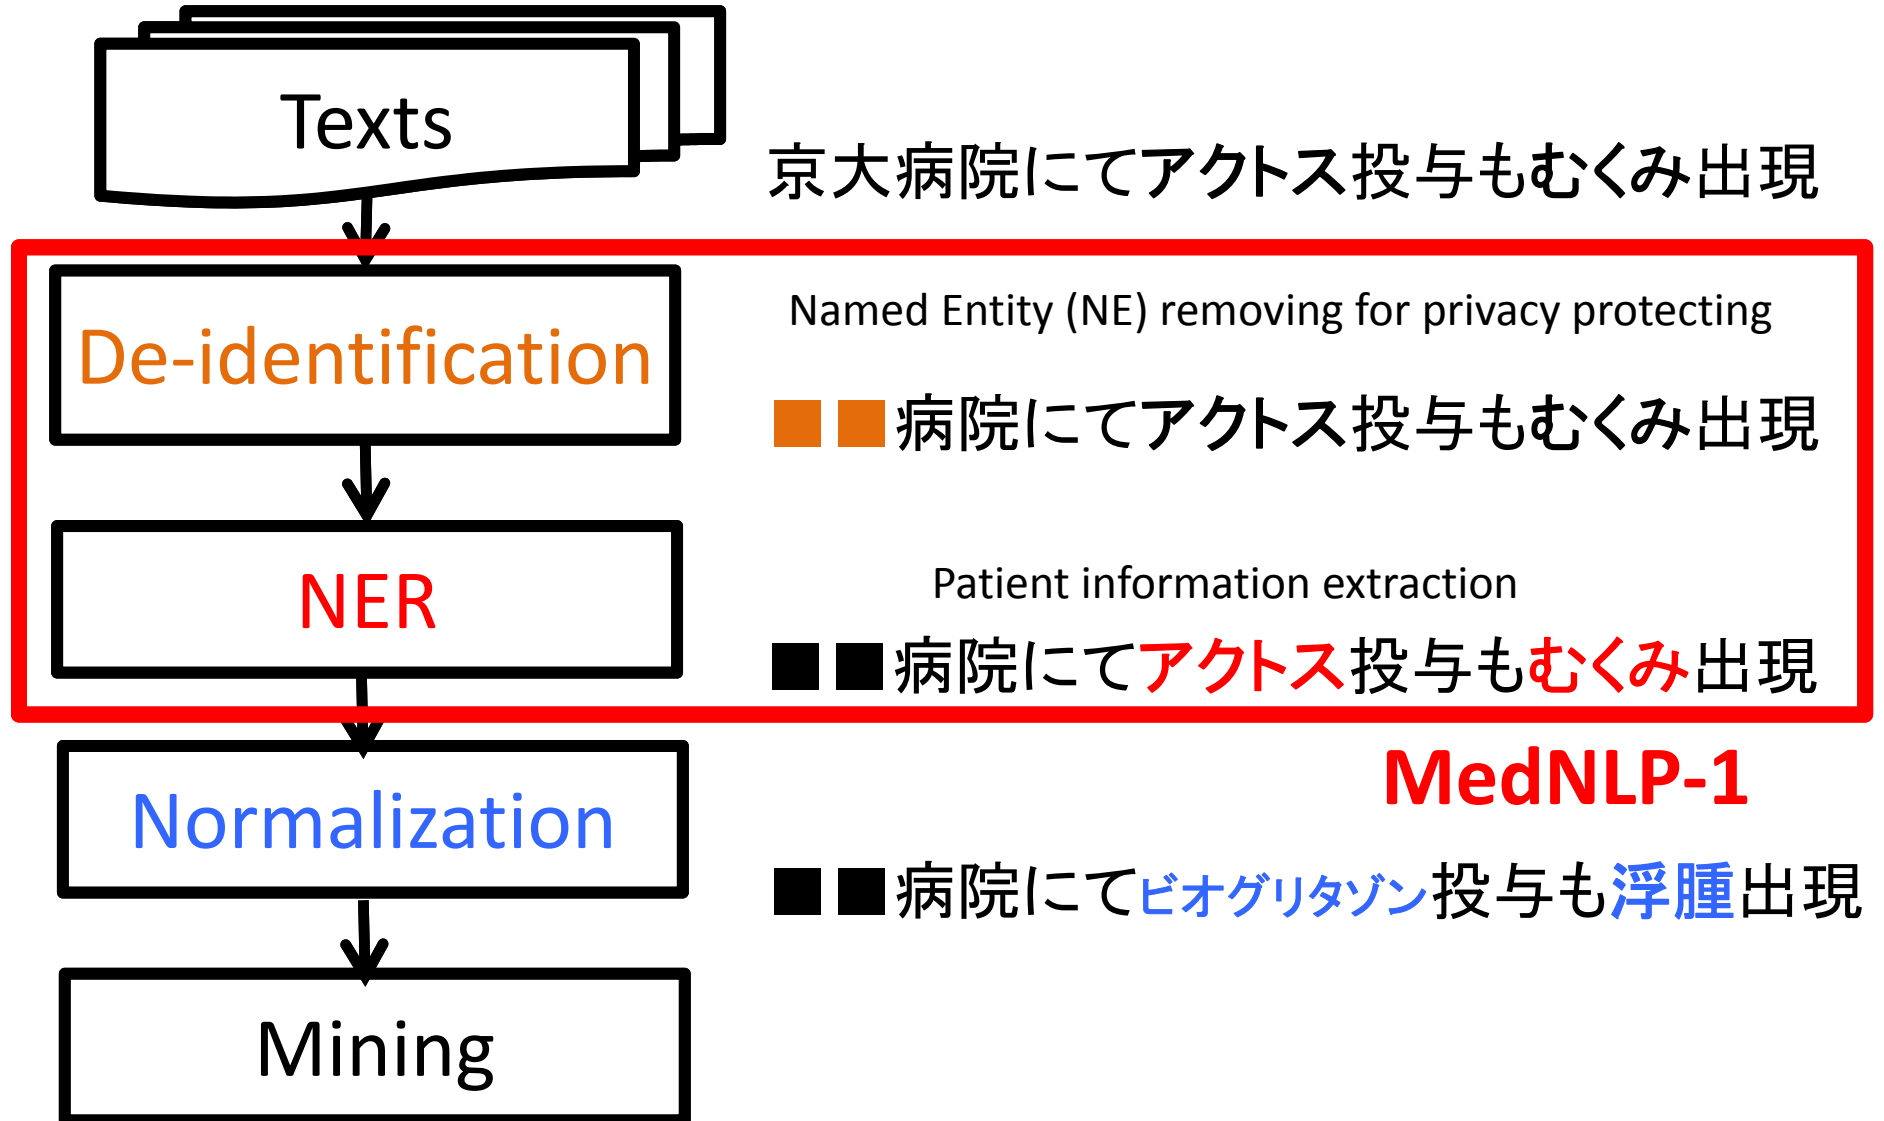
Texts

京大病院にてアクトス投与もむくみ出現

De-identification

Named Entity (NE) removing for privacy protecting

■■病院にてアクトス投与もむくみ出現

NER

Patient information extraction

■■病院にてアクトス投与もむくみ出現

MedNLP-1

Normalization

■■病院にてピオグリタゾン投与も浮腫出現

Mining